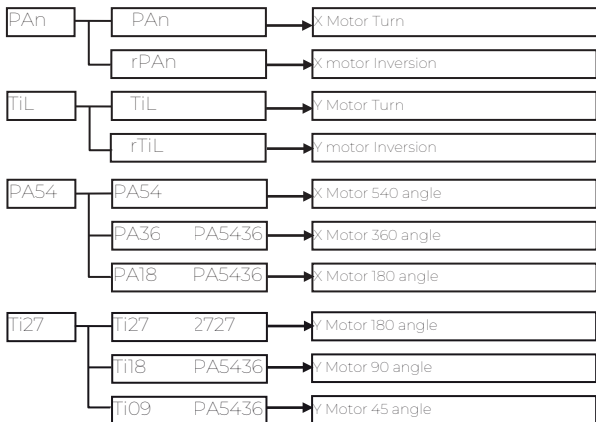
PAn

PAn

X Motor Turn

rPAn

X motor Inversion

TiL

TiL

Y Motor Turn

rTiL

Y motor Inversion

PA54

PA54

X Motor 540 angle

PA36 PA5436

X Motor 360 angle

PA18 PA5436

X Motor 180 angle

Ti27

Ti27 2727

Y Motor 180 angle

Ti18 PA5436

Y Motor 90 angle

Ti09 PA5436

Y Motor 45 angle